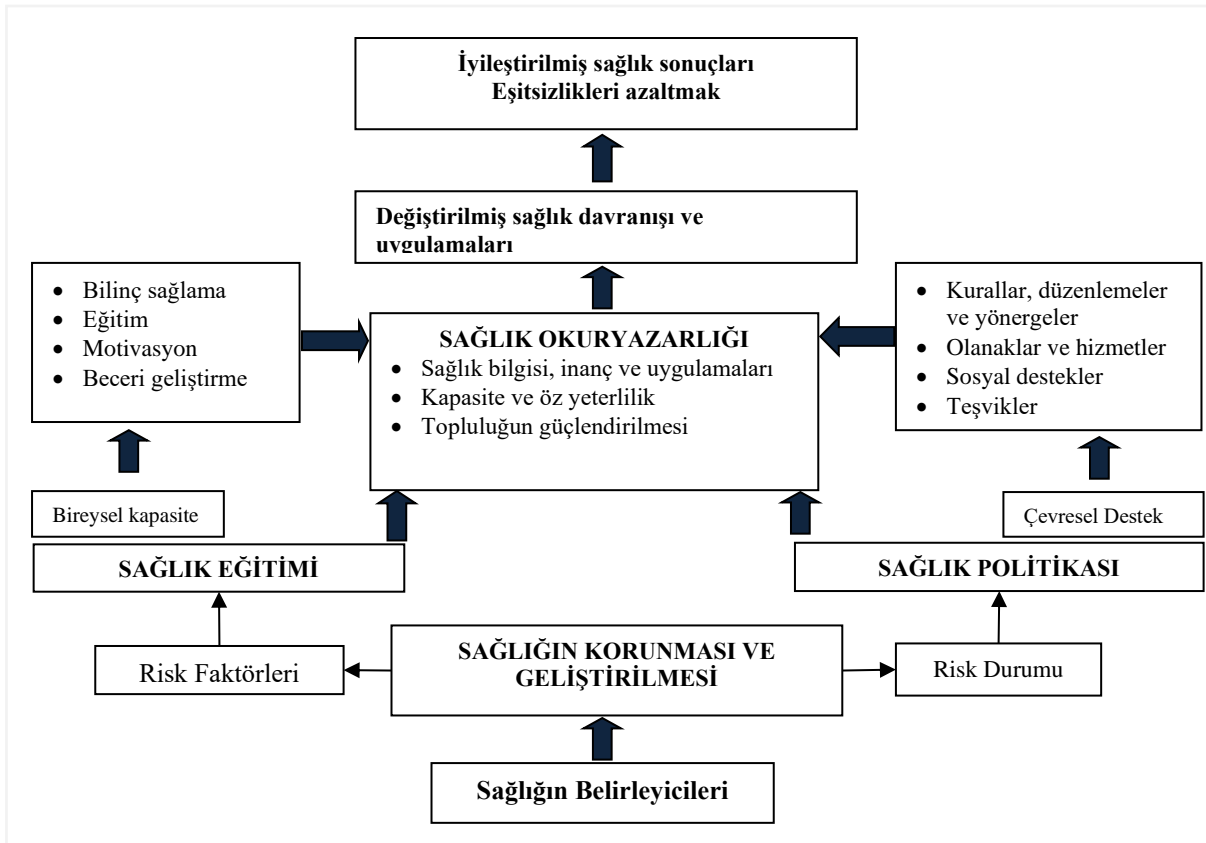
İyileştirilmiş sağlık sonuçları
Eşitsizlikleri azaltmak

Değiştirilmiş sağlık davranışı ve uygulamaları

- Bilinç sağlama
- Eğitim
- Motivasyon
- Beceri geliştirme

SAĞLIK OKURYAZARLIĞI
- Sağlık bilgisi, inanç ve uygulamaları
- Kapasite ve öz yeterlilik
- Topluluğun güçlendirilmesi

- Kurallar, düzenlemeler ve yönergeler
- Olanaklar ve hizmetler
- Sosyal destekler
- Teşvikler

Bireysel kapasite

SAĞLIK EĞİTİMİ

Çevresel Destek

SAĞLIK POLİTİKASI

Risk Faktörleri

SAĞLIĞIN KORUNMASI VE GELİŞTİRİLMESİ

Risk Durumu

Sağlığın Belirleyicileri